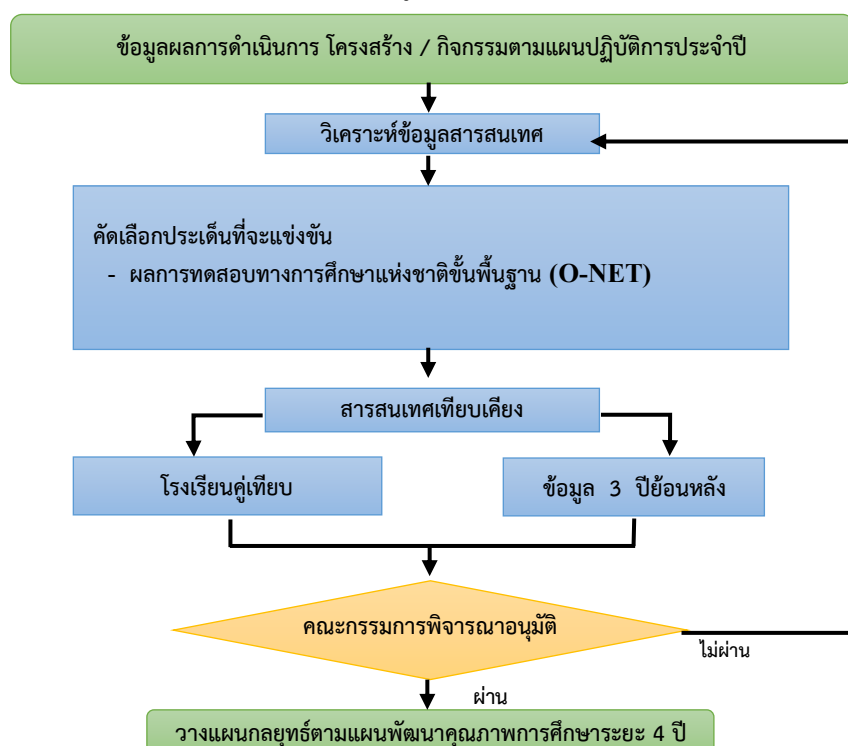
ข้อมูลผลการดำเนินการ โครงสร้าง / กิจกรรมตามแผนปฏิบัติการประจำปี

วิเคราะห์ข้อมูลสารสนเทศ

คัดเลือกประเด็นที่จะแข่งขัน

- ผลการทดสอบทางการศึกษาแห่งชาติขั้นพื้นฐาน (O-NET)

สารสนเทศเทียบเคียง

โรงเรียนคู่เทียบ

ข้อมูล 3 ปีย้อนหลัง

คณะกรรมการพิจารณาอนุมัติ

ไม่ผ่าน

ผ่าน

วางแผนกลยุทธ์ตามแผนพัฒนาคุณภาพการศึกษาระยะ 4 ปี